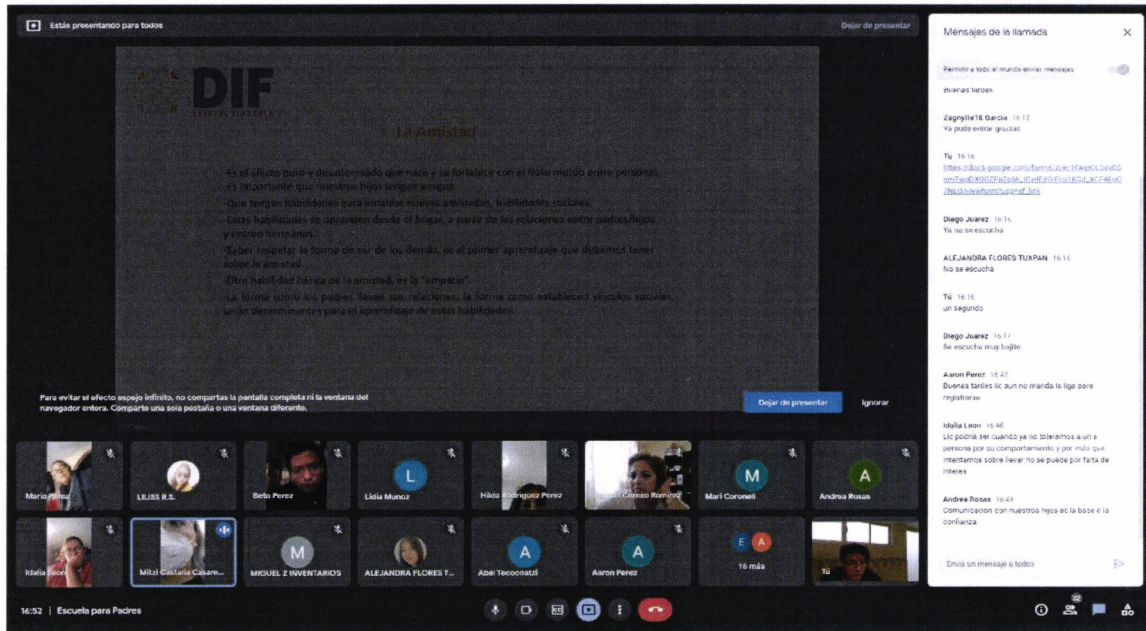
Estás presentando para todos

Dejar de presentar

DIF

La Amistad

-Es el afecto puro y desinteresado que nace y se fortalece con el trato mutuo entre personas.
-Es importante que nuestros hijos tengan amigos.
-Que tengan habilidades para entablar nuevas amistades, habilidades sociales.
-Estas habilidades se aprenden desde el hogar, a partir de las relaciones entre padres/hijos y entre hermanos.
-Saber respetar la forma de ser de los demás, es el primer aprendizaje que debemos tener sobre la amistad.
-Otra habilidad básica de la amistad, es la "empatía".
-La forma como los padres lleven sus relaciones, la forma como establecen vínculos sociales, serán determinantes para el aprendizaje de estas habilidades.

Para evitar el efecto espejo infinito, no compartas la pantalla completa ni la ventana del navegador entera. Comparte una sola pestaña o una ventana diferente.

Dejar de presentar

Ignorar

Maria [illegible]ez
LILISS R.S.
Beto Perez
Lidia Munoz
Hilda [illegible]odriguez Perez
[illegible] Romirez
Mari Coronell
Andrea Rosas
Idalia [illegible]
Mitzi Castalia Casam...
MIGUEL Z INVENTARIOS
ALEJANDRA FLORES T...
Abel Tecocoatzi
Aaron Perez
16 más
Tú

16:52 | Escuela para Padres

Mensajes de la llamada

Permitir a todo el mundo enviar mensajes

Buenas tardes

Zagnytte16 Garcia 16:12
Ya pude entrar gracias

Tú 16:16
https://docs.google.com/forms/d/e/1FAIpQLSdvEO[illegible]/viewform?usp=sf_link

Diego Juarez 16:16
Ya no se escucha

ALEJANDRA FLORES TUXPAN 16:16
No se escucha

Tú 16:16
un segundo

Diego Juarez 16:17
Se escucha muy bajito

Aaron Perez 16:42
Buenas tardes lic aun no manda la ligo para registrarse

Idalia Leon 16:46
Lic podria ser cuando ya no toleramos a un a persona por su comportamiento y por más que intentamos sobre llevar no se puede por falta de interes

Andrea Rosas 16:49
Comunicacion con nuestros hijos es la base de la confianza

Envía un mensaje a todos